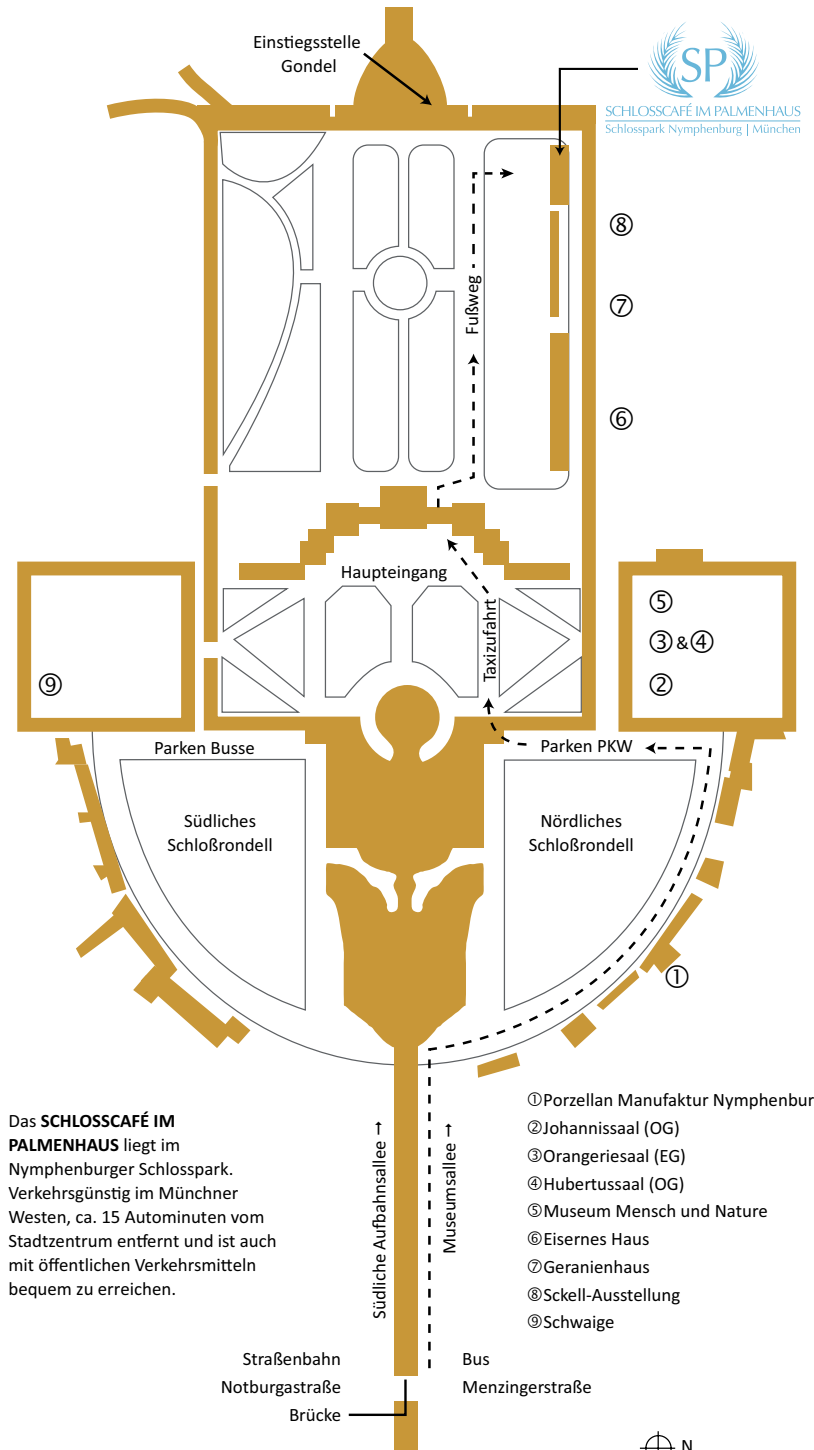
Einstiegsstelle Gondel

SP
SCHLOSSCAFÉ IM PALMENHAUS
Schlosspark Nymphenburg | München

⑧

⑦

⑥

Fußweg

Haupteingang

Taxizufahrt

⑤
③&④
②

⑨

Parken Busse

Parken PKW

Südliches Schloßrondell

Nördliches Schloßrondell

①

Das **SCHLOSSCAFÉ IM PALMENHAUS** liegt im Nymphenburger Schlosspark. Verkehrsgünstig im Münchner Westen, ca. 15 Autominuten vom Stadtzentrum entfernt und ist auch mit öffentlichen Verkehrsmitteln bequem zu erreichen.

Südliche Aufbahnsallee ↑

Museumsallee ↑

①Porzellan Manufaktur Nymphenbur
②Johannissaal (OG)
③Orangeriesaal (EG)
④Hubertussaal (OG)
⑤Museum Mensch und Nature
⑥Eisernes Haus
⑦Geranienhaus
⑧Sckell-Ausstellung
⑨Schwaige

Straßenbahn
Notburgastraße
Brücke

Bus
Menzingerstraße

N